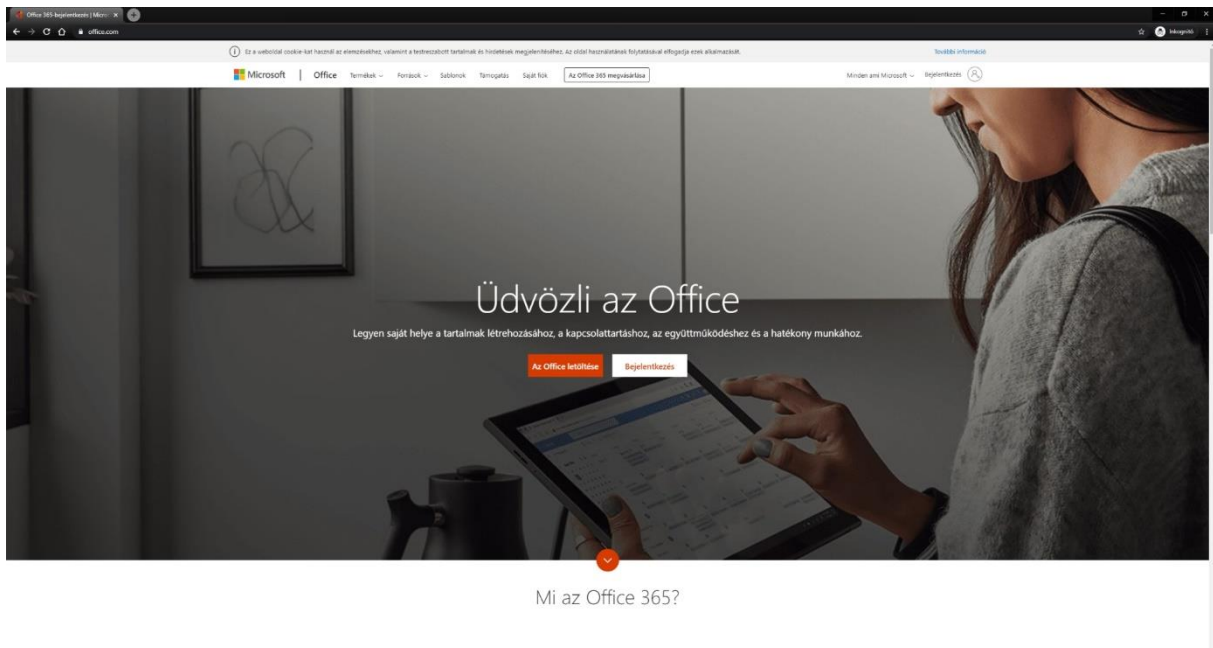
Office 365-bejelentkezés | Micro ×

office.com

Inkognitó

Ez a weboldal cookie-kat használ az elemzésekhez, valamint a testreszabott tartalmak és hirdetések megjelenítéséhez. Az oldal használatának folytatásával elfogadja ezek alkalmazását.

További információk

Microsoft | Office Termékek Források Sablonok Támogatás Saját fiók Az Office 365 megvásárlása

Minden ami Microsoft Bejelentkezés

Üdvözli az Office

Legyen saját helye a tartalmak létrehozásához, a kapcsolattartáshoz, az együttműködéshez és a hatékony munkához.

Az Office letöltése Bejelentkezés

Mi az Office 365?